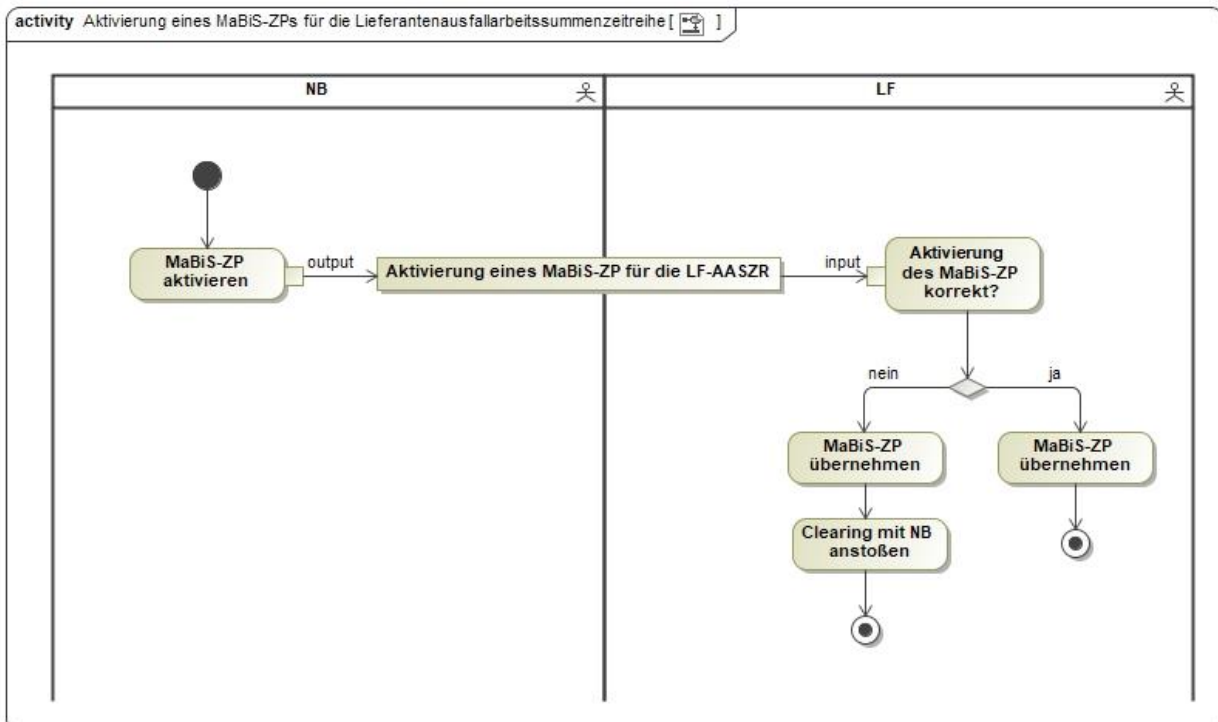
activity Aktivierung eines MaBiS-ZPs für die Lieferantenausfallarbeitssummenzeitreihe [ ]

NB

LF

MaBiS-ZP aktivieren

output

Aktivierung eines MaBiS-ZP für die LF-AASZR

input

Aktivierung des MaBiS-ZP korrekt?

nein

ja

MaBiS-ZP übernehmen

MaBiS-ZP übernehmen

Clearing mit NB anstoßen